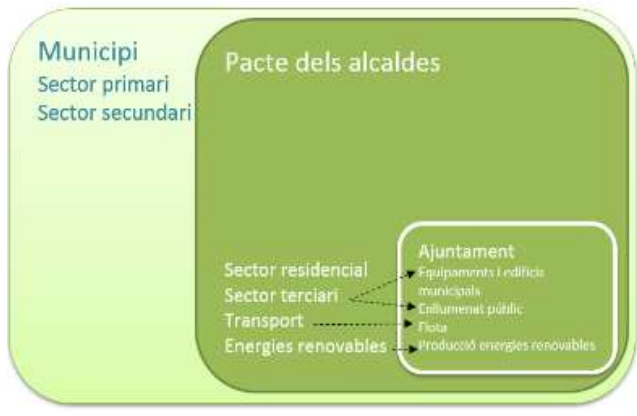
Municipi
Sector primari
Sector secundari

Pacte dels alcaldes

Sector residencial
Sector terciari
Transport
Energies renovables

Ajuntament
Equipaments i edificis municipals
Enllumenat públic
Flota
Producció energies renovables